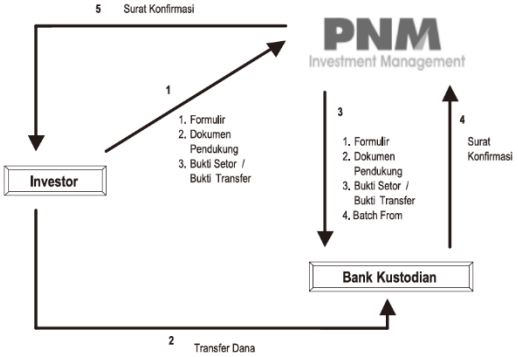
5 Surat Konfirmasi

PNM
Investment Management

1

1. Formulir
2. Dokumen Pendukung
3. Bukti Setor / Bukti Transfer

Investor

3

1. Formulir
2. Dokumen Pendukung
3. Bukti Setor / Bukti Transfer
4. Batch From

4

Surat Konfirmasi

Bank Kustodian

2 Transfer Dana